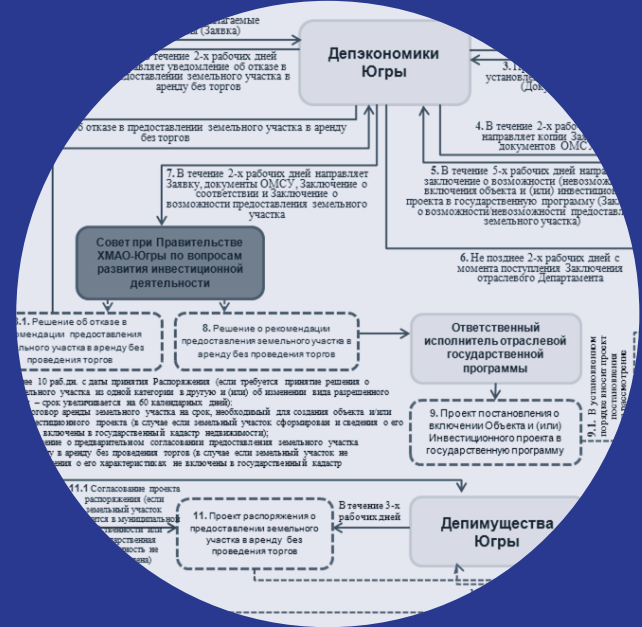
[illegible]лагаемые
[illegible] (Заявка)

В течение 2-х рабочих дней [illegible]вляет уведомление об отказе в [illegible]доставлении земельного участка в аренду без торгов

Депэкономики Югры

3. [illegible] установ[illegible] (Док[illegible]

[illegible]б отказе в предоставлении земельного участка в аренду без торгов

4. В течение 2-х рабо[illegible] направляет копии За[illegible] документов ОМС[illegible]

7. В течение 2-х рабочих дней направляет Заявку, документы ОМСУ, Заключение о соответствии и Заключение о возможности предоставления земельного участка

5. В течение 5-х рабочих дней напра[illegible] заключение о возможности (невозмож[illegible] включения объекта и (или) инвестицион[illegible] проекта в государственную программу (Зак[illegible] о возможности\невозможности предостав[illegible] земельного участка)

Совет при Правительстве ХМАО-Югры по вопросам развития инвестиционной деятельности

6. Не позднее 2-х рабочих дней с момента поступления Заключения отраслевого Департамента

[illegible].1. Решение об отказе в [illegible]омендации предоставления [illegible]льного участка в аренду без проведения торгов

8. Решение о рекомендации предоставления земельного участка в аренду без проведения торгов

Ответственный исполнитель отраслевой государственной программы

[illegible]ее 10 раб.дн. с даты принятия Распоряжения (если требуется принятие решения о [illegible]льного участка из одной категории в другую и (или) об изменении вида разрешенного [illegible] – срок увеличивается на 60 календарных дней): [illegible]оговор аренды земельного участка на срок, необходимый для создания объекта и/или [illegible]стиционного проекта (в случае если земельный участок сформирован и сведения о его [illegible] включены в государственный кадастр недвижимости); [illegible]ение о предварительном согласовании предоставления земельного участка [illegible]у в аренду без проведения торгов (в случае если земельный участок не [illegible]ения о его характеристиках не включены в государственный кадастр

9. Проект постановления о включении Объекта и (или) Инвестиционного проекта в государственную программу

9.1. В установленном порядке вносит проект постановления на рассмотрение

11.1 Согласование проекта распоряжения (если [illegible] земельный участок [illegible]тся в муниципальной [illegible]бственности или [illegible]ударственная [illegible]ность не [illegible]на)

11. Проект распоряжения о предоставлении земельного участка в аренду без проведения торгов

В течение 3-х рабочих дней

Депимущества Югры